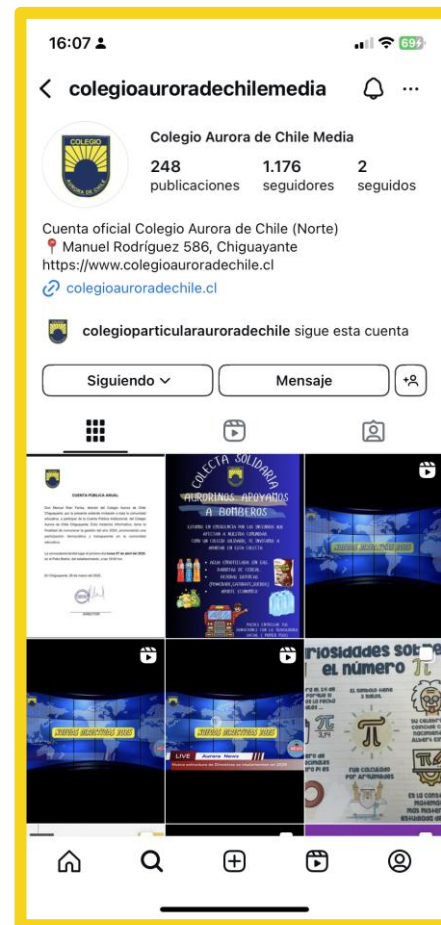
16:07

69

colegioauroradechilemedia

COLEGIO AURORA DE CHILE

Colegio Aurora de Chile Media

248 publicaciones

1.176 seguidores

2 seguidos

Cuenta oficial Colegio Aurora de Chile (Norte)
📍 Manuel Rodríguez 586, Chiguayante
https://www.colegioauroradechile.cl

colegioauroradechile.cl

colegioparticularauroradechile sigue esta cuenta

Siguiendo

Mensaje

CUENTA PÚBLICA ANUAL

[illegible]

DIRECTOR

COLECTA SOLIDARIA

AURORINOS APOYANDO A BOMBEROS

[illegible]

LIVE Aurora News

riosidades sobre el número π

π

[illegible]